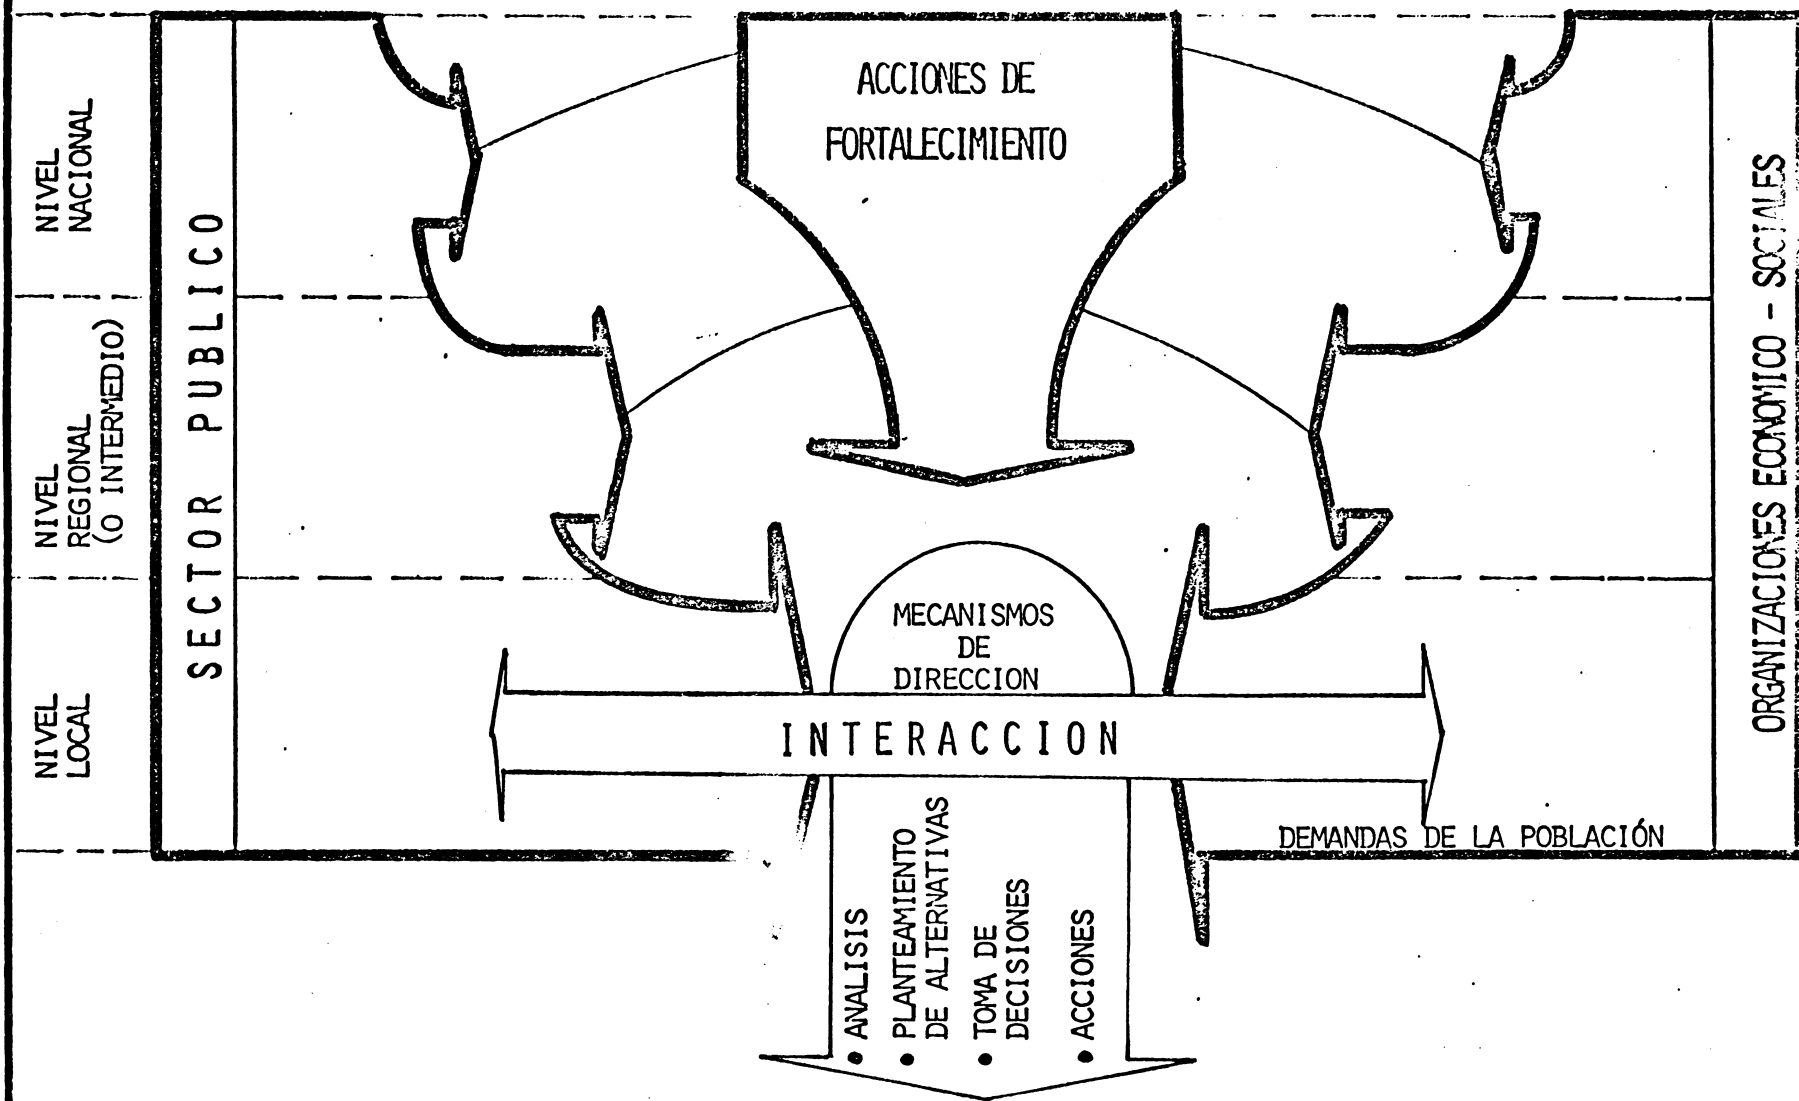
NIVEL NACIONAL

NIVEL REGIONAL (O INTERMEDIO)

NIVEL LOCAL

SECTOR PUBLICO

ACCIONES DE FORTALECIMIENTO

ORGANIZACIONES ECONOMICO - SOCIALES

MECANISMOS DE DIRECCION

INTERACCION

DEMANDAS DE LA POBLACIÓN

• ANALISIS
• PLANTEAMIENTO DE ALTERNATIVAS
• TOMA DE DECISIONES
• ACCIONES